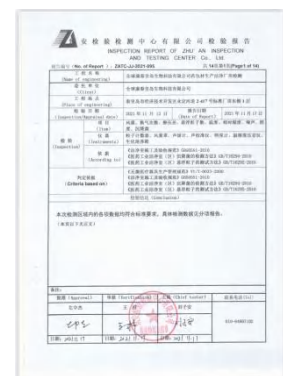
安检验检测中心有限公司检验报告
INSPECTION REPORT OF ZHU AN INSPECTION AND TESTING CENTER Co., Ltd

报告编号（No. of Report）：ZATC-JJ-2021-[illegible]　　共 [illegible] 页第 1 页(Page 1 of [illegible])

| 工程名称 (Name of engineering) | 安徽省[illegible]有限公司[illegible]生产车间洁净厂房检测 | | |
|---|---|---|---|
| 委托单位 (Client) | 安徽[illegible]有限公司 | | |
| 工程地址 (Place of engineering) | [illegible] | | |
| 检测日期 (Inspection/Sampling date) | 2021 年 11 月 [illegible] 日 | 报告日期 (Date of Report) | 2021 年 11 月 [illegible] 日 |
| 检测项目 (Item) | 风量、换气次数、静压差、悬浮粒子数、温度、相对湿度、噪声、照度 | | |
| 检测仪器 (Instruments) | 粒子计数器、风量罩、声级计、手持风速仪、照度计、温湿度表、压差计 | | |
| 检测依据 (Inspection) 依据 (According to) | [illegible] | | |
| 判定依据 (Criteria based on) | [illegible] | | |
| 检验结论 (Conclusion) | 本次检测区域内所检参数均符合标准要求，具体检测数据见计算报告。(本页以下无正文) | | |

| 批准 (Approval) | 审核 (Verification) | 主检 (Chief tester) | 检测专用章 |
|---|---|---|---|
| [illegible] | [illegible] | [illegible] | |
| 日期：2021年11月 | 日期：2021年11月 | 日期：2021年11月 | |